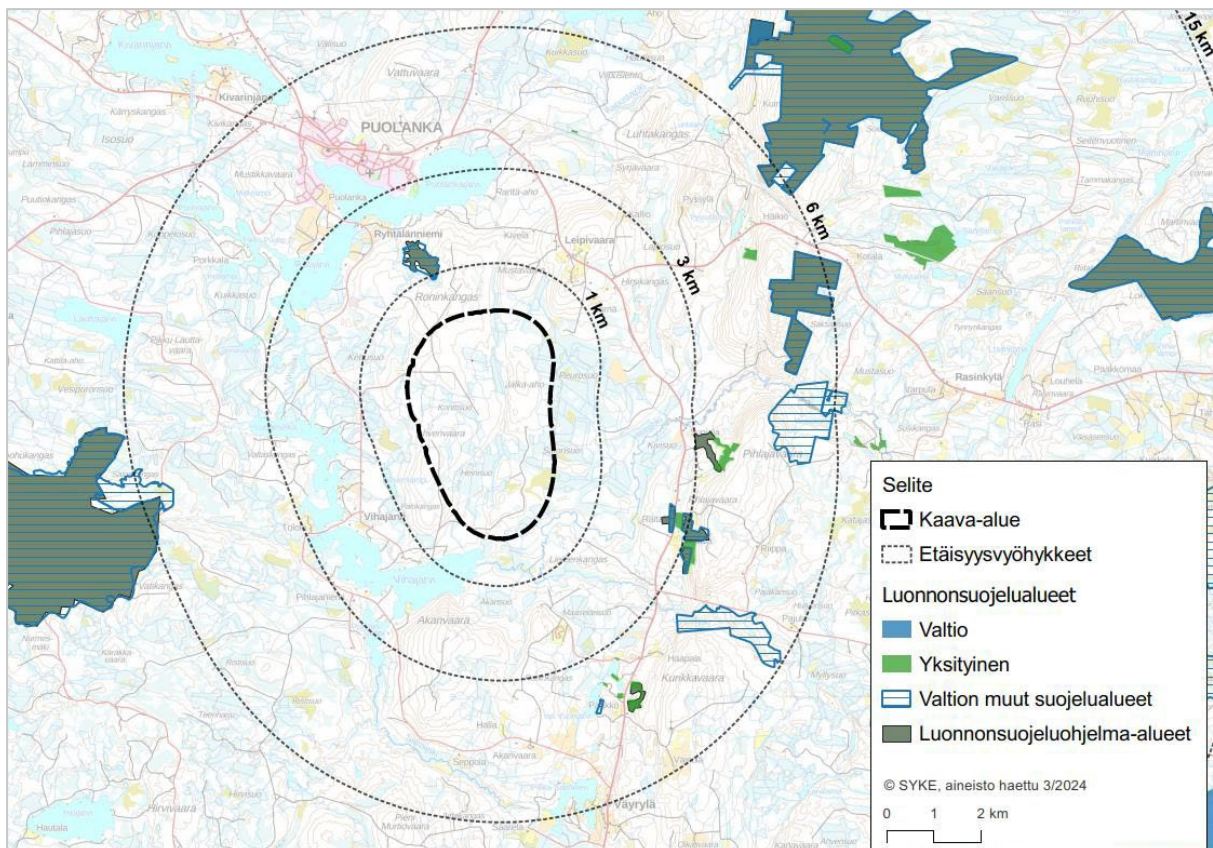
15 km
6 km
3 km
1 km
PUOLANKA
Kivarinjärvi
Vattuvaara
Luhtakangas
Ryhtälänniemi
Leipivaara
Roninkangas
Vihajärvi
Akanvaara
Kunkkavaara
Pihlajavaara
Rasinkylä
Väyrylä
Hirvivaara
Isosuo
Vesiperonsuo

Selite
Kaava-alue
Etäisyysvyöhykkeet
Luonnonsuojelualueet
Valtio
Yksityinen
Valtion muut suojelualueet
Luonnonsuojeluohjelma-alueet
© SYKE, aineisto haettu 3/2024
0 1 2 km